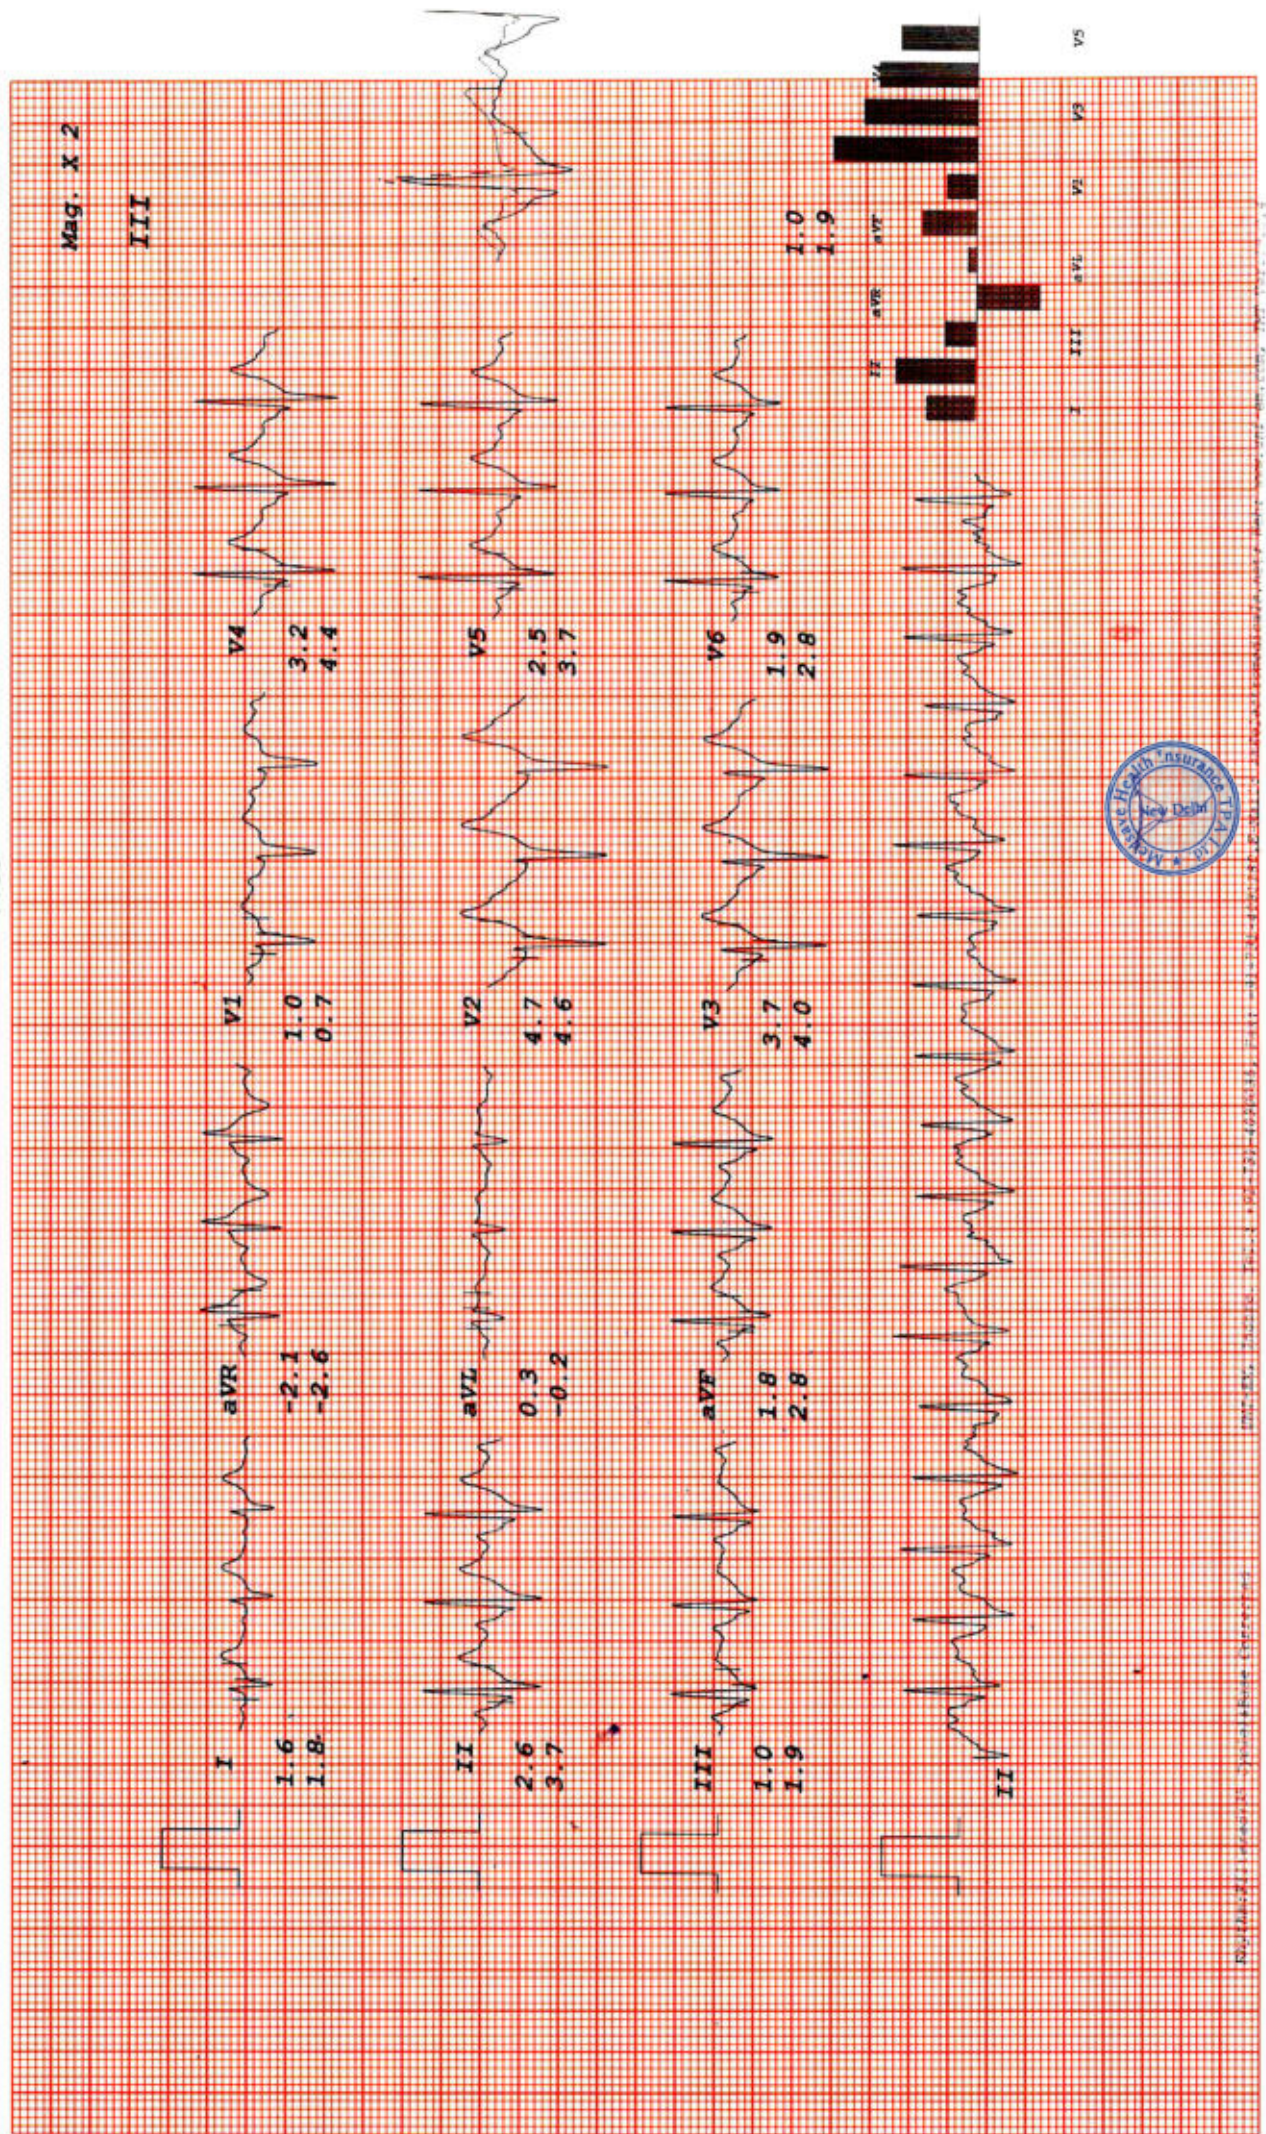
Mag. X 2
III

I
1.6
1.8

aVR
-2.1
-2.6

V1
1.0
0.7

V4
3.2
4.4

II
2.6
3.7

aVL
0.3
-0.2

V2
4.7
4.6

V5
2.5
3.7

III
1.0
1.9

aVF
1.8
2.8

V3
3.7
4.0

V6
1.9
2.8

1.0
1.9

II

II aVF aVR V4
I III aVL V2 V3 V5

Health Insurance TPA Ltd. New Delhi

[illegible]